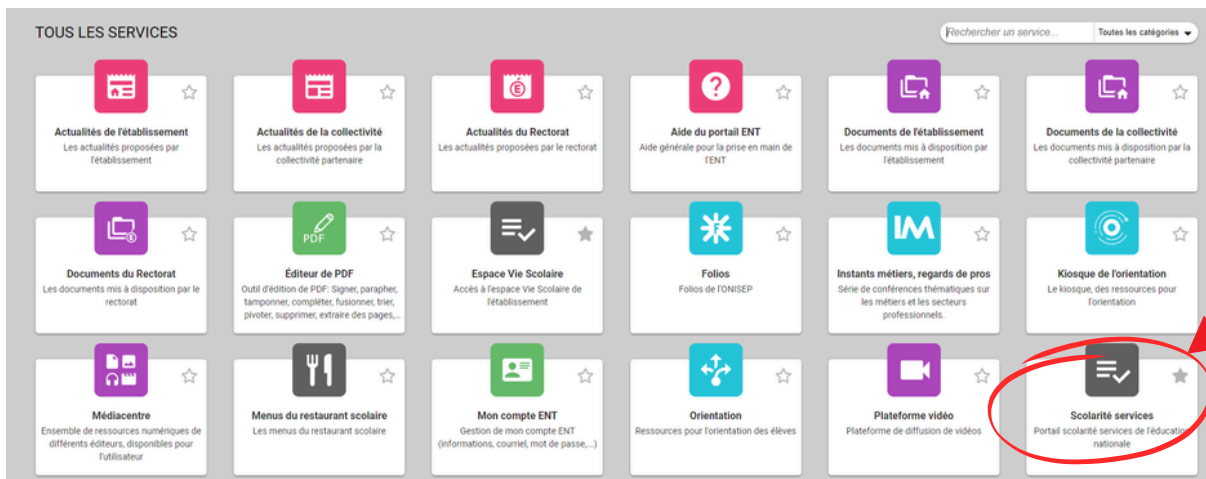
TOUS LES SERVICES

Rechercher un service...

Toutes les catégories

Actualités de l'établissement
Les actualités proposées par l'établissement

Actualités de la collectivité
Les actualités proposées par la collectivité partenaire

Actualités du Rectorat
Les actualités proposées par le rectorat

Aide du portail ENT
Aide générale pour la prise en main de l'ENT

Documents de l'établissement
Les documents mis à disposition par l'établissement

Documents de la collectivité
Les documents mis à disposition par la collectivité partenaire

Documents du Rectorat
Les documents mis à disposition par le rectorat

PDF

Éditeur de PDF
Outil d'édition de PDF: Signer, parapher, tamponner, compléter, fusionner, trier, pivoter, supprimer, extraire des pages,...

Espace Vie Scolaire
Accès à l'espace Vie Scolaire de l'établissement

Folios
Folios de l'ONISEP

IM

Instants métiers, regards de pros
Série de conférences thématiques sur les métiers et les secteurs professionnels.

Kiosque de l'orientation
Le kiosque, des ressources pour l'orientation

Médiacentre
Ensemble de ressources numériques de différents éditeurs, disponibles pour l'utilisateur

Menus du restaurant scolaire
Les menus du restaurant scolaire

Mon compte ENT
Gestion de mon compte ENT (informations, courriel, mot de passe,...)

Orientation
Ressources pour l'orientation des élèves

Plateforme vidéo
Plateforme de diffusion de vidéos

Scolarité services
Portail scolarité services de l'éducation nationale